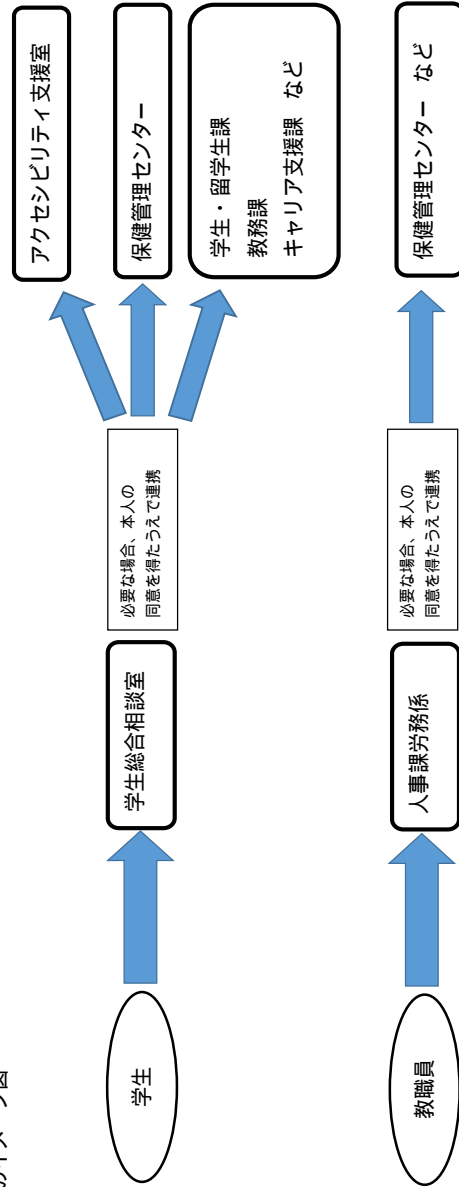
学生

学生総合相談室

必要な場合、本人の同意を得たうえで連携

アクセシビリティ支援室

保健管理センター

学生・留学生課
教務課
キャリア支援課　など

教職員

人事課労務係

必要な場合、本人の同意を得たうえで連携

保健管理センター　など